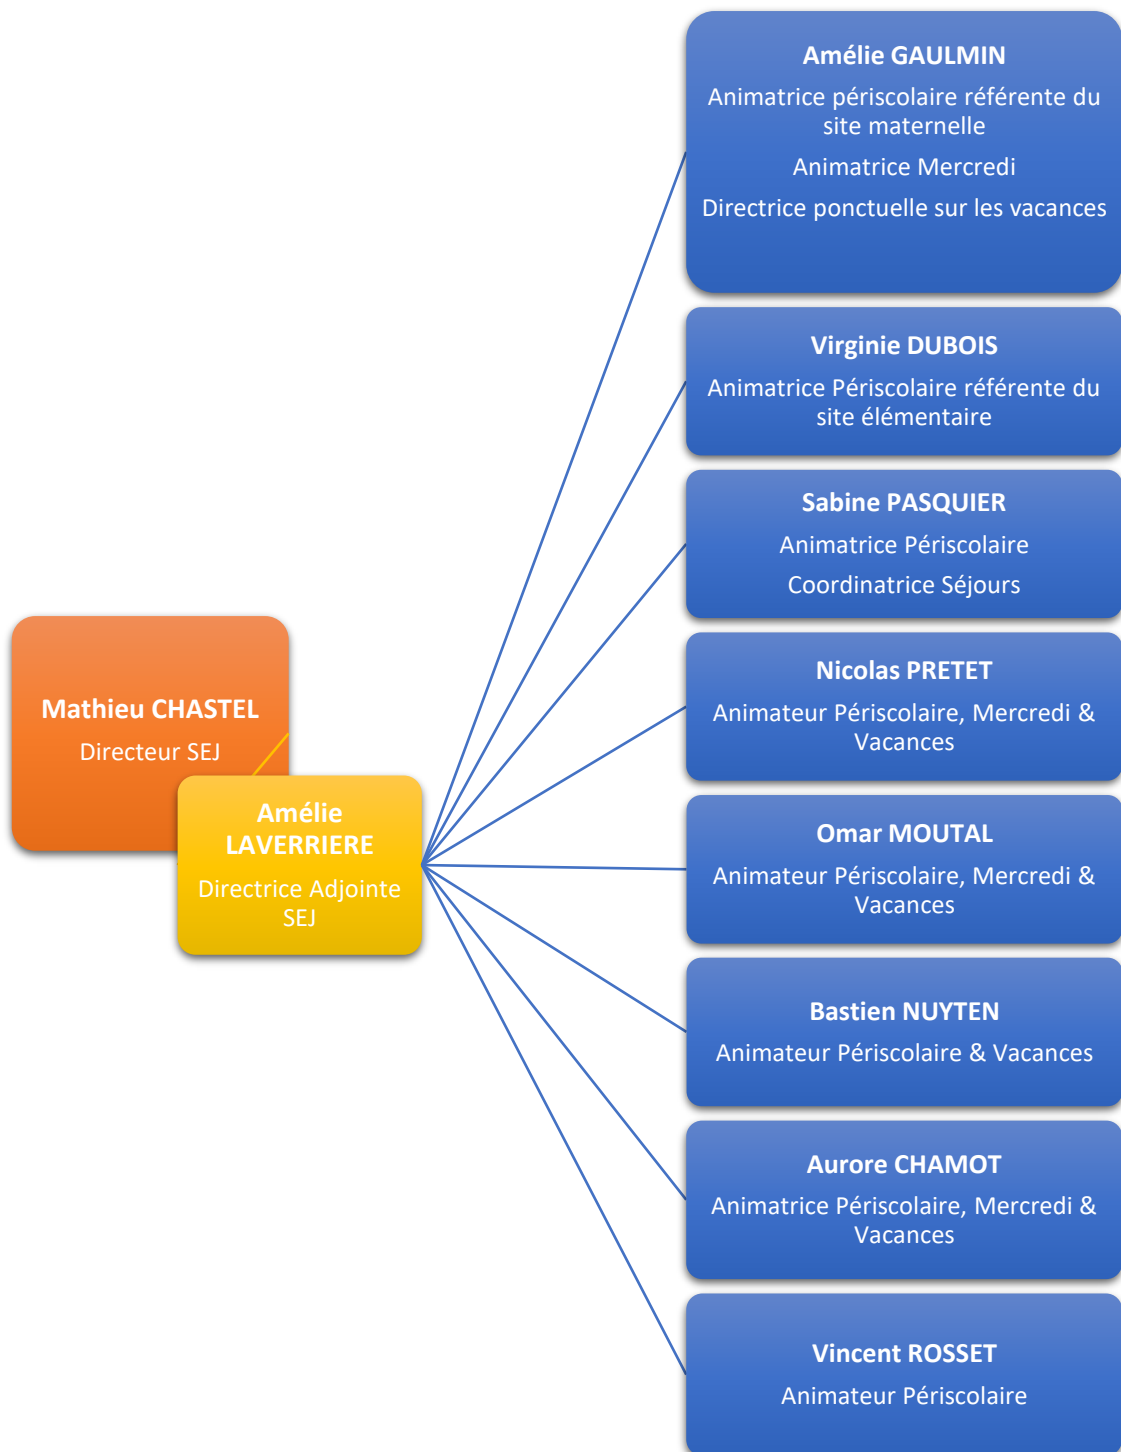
Mathieu CHASTEL
Directeur SEJ

Amélie LAVERRIERE
Directrice Adjointe SEJ

Amélie GAULMIN
Animatrice périscolaire référente du site maternelle
Animatrice Mercredi
Directrice ponctuelle sur les vacances

Virginie DUBOIS
Animatrice Périscolaire référente du site élémentaire

Sabine PASQUIER
Animatrice Périscolaire
Coordinatrice Séjours

Nicolas PRETET
Animateur Périscolaire, Mercredi & Vacances

Omar MOUTAL
Animateur Périscolaire, Mercredi & Vacances

Bastien NUYTEN
Animateur Périscolaire & Vacances

Aurore CHAMOT
Animatrice Périscolaire, Mercredi & Vacances

Vincent ROSSET
Animateur Périscolaire